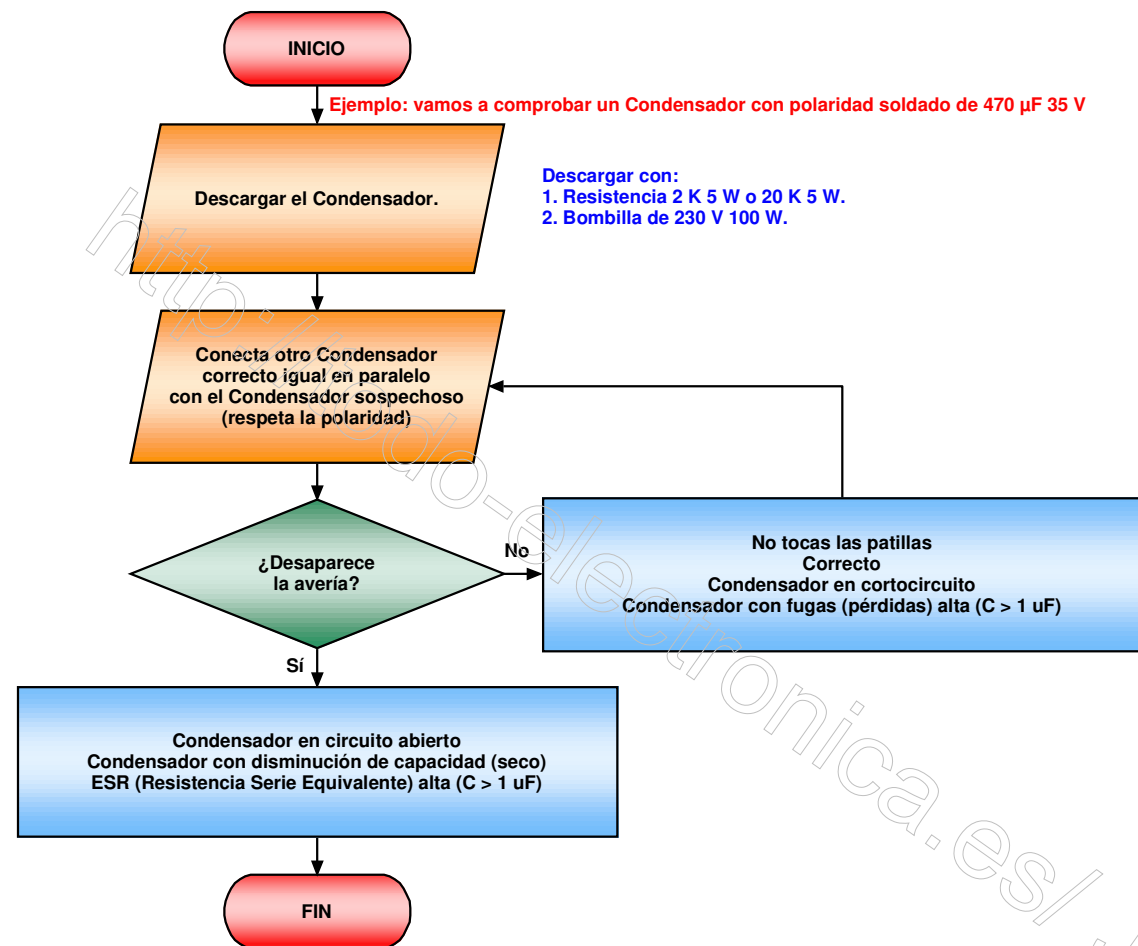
INICIO

Ejemplo: vamos a comprobar un Condensador con polaridad soldado de 470 µF 35 V

Descargar el Condensador.

Descargar con:
1. Resistencia 2 K 5 W o 20 K 5 W.
2. Bombilla de 230 V 100 W.

Conecta otro Condensador correcto igual en paralelo con el Condensador sospechoso (respeta la polaridad)

¿Desaparece la avería?

No

No tocas las patillas
Correcto
Condensador en cortocircuito
Condensador con fugas (pérdidas) alta (C > 1 uF)

Sí

Condensador en circuito abierto
Condensador con disminución de capacidad (seco)
ESR (Resistencia Serie Equivalente) alta (C > 1 uF)

FIN

http://todo-electronica.es/